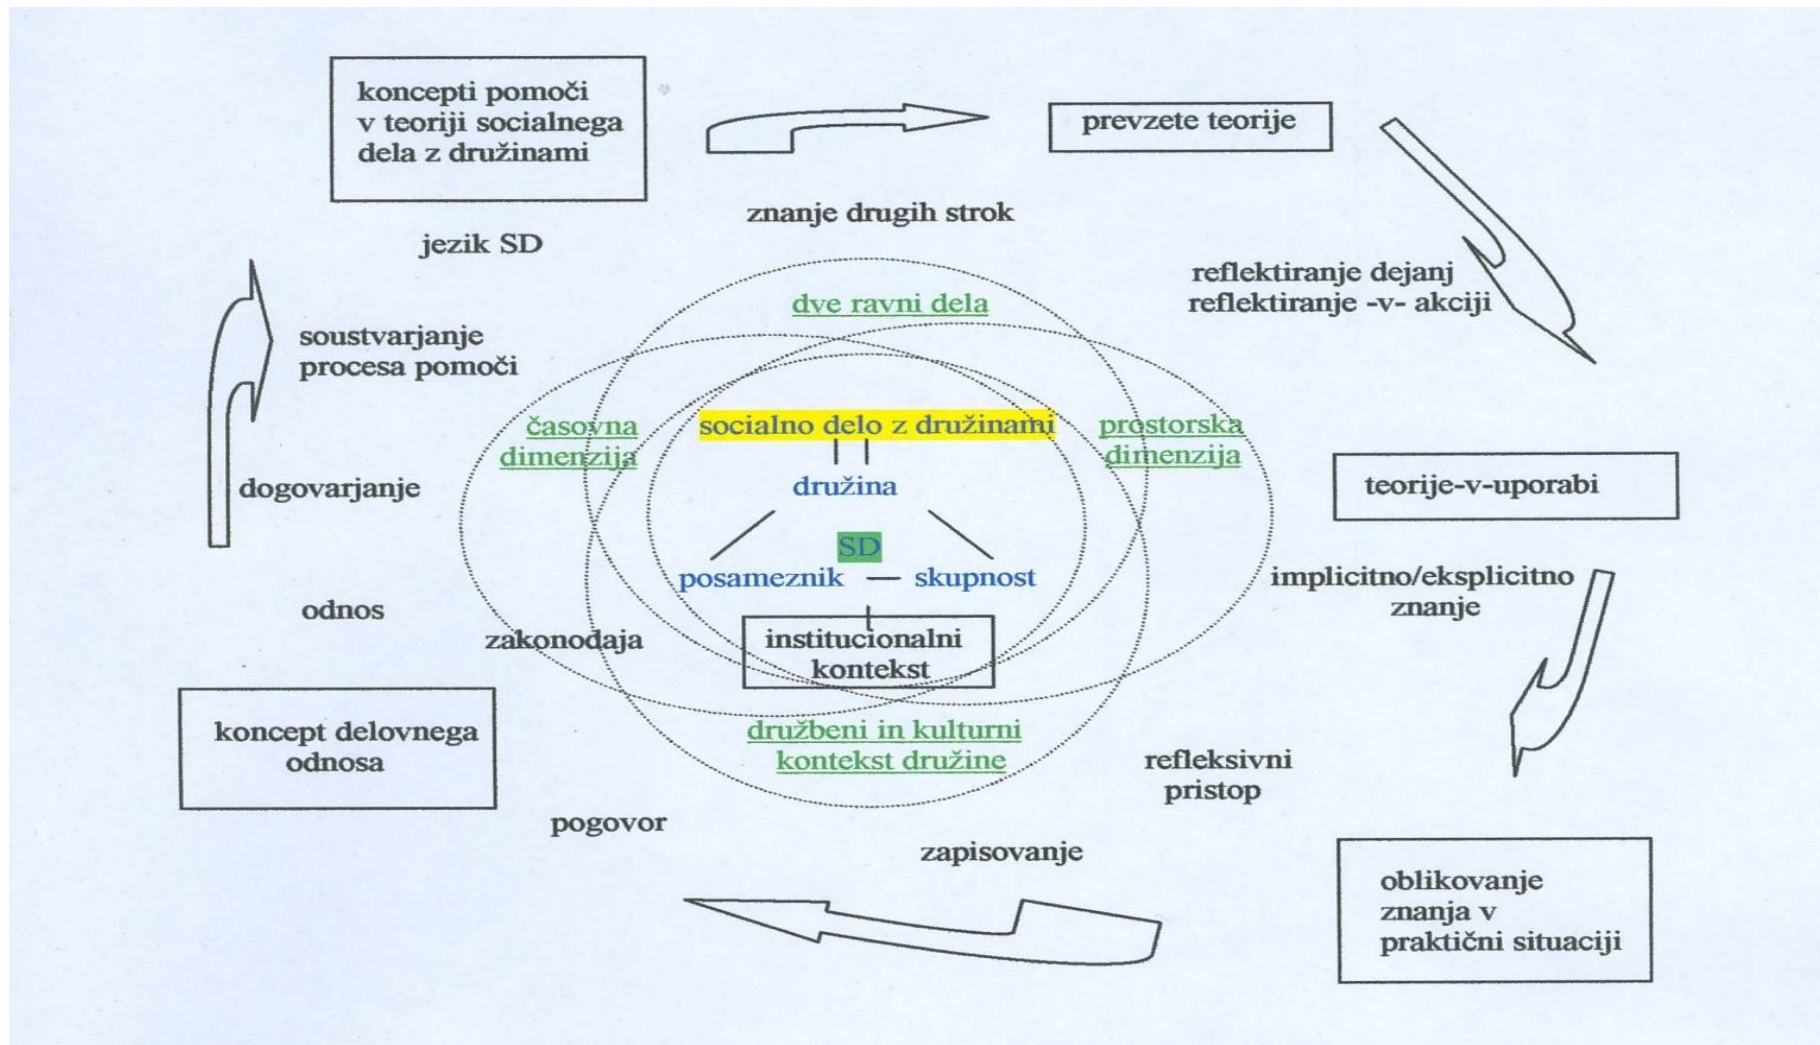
koncepti pomoči v teoriji socialnega dela z družinami

prevzete teorije

znanje drugih strok

jezik SD

reflektiranje dejanj reflektiranje -v- akciji

dve ravni dela

soustvarjanje procesa pomoči

časovna dimenzija

socialno delo z družinami

prostorska dimenzija

družina

dogovarjanje

teorije-v-uporabi

SD

posameznik — skupnost

implicitno/eksplicitno znanje

odnos

zakonodaja

institucionalni kontekst

koncept delovnega odnosa

družbeni in kulturni kontekst družine

refleksivni pristop

pogovor

zapisovanje

oblikovanje znanja v praktični situaciji